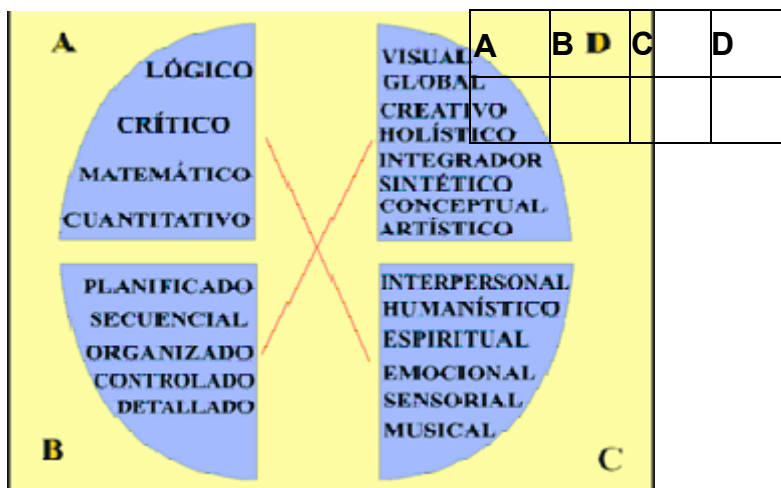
A

LÓGICO
CRÍTICO
MATEMÁTICO
CUANTITATIVO

VISUAL
GLOBAL
CREATIVO
HOLÍSTICO
INTEGRADOR
SINTÉTICO
CONCEPTUAL
ARTÍSTICO

| A | B D | C | D |
|---|---|---|---|
| | | | |

PLANIFICADO
SECUENCIAL
ORGANIZADO
CONTROLADO
DETALLADO

B

INTERPERSONAL
HUMANÍSTICO
ESPIRITUAL
EMOCIONAL
SENSORIAL
MUSICAL

C